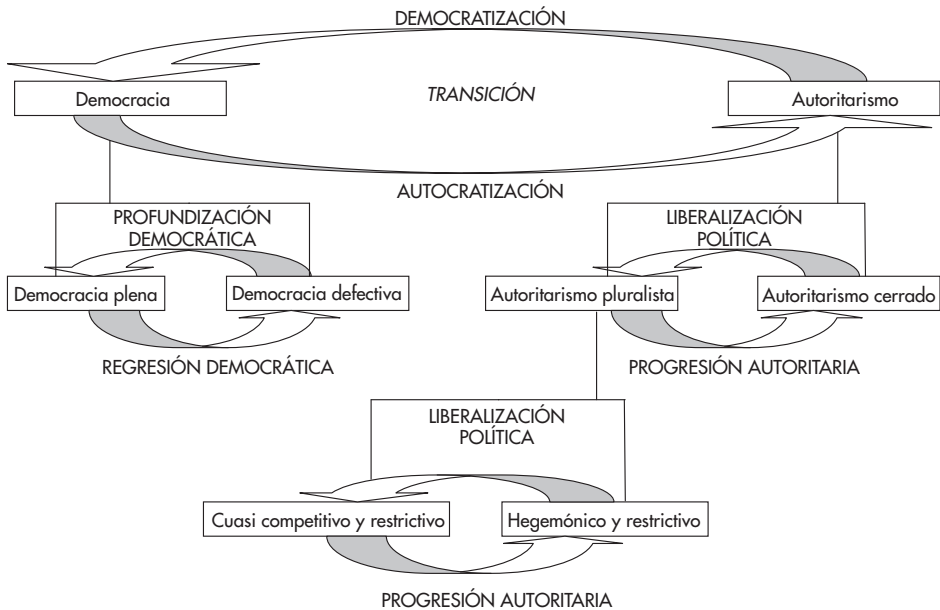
DEMOCRATIZACIÓN

Democracia

TRANSICIÓN

Autoritarismo

AUTOCRATIZACIÓN

PROFUNDIZACIÓN DEMOCRÁTICA

Democracia plena

Democracia defectiva

REGRESIÓN DEMOCRÁTICA

LIBERALIZACIÓN POLÍTICA

Autoritarismo pluralista

Autoritarismo cerrado

PROGRESIÓN AUTORITARIA

LIBERALIZACIÓN POLÍTICA

Cuasi competitivo y restrictivo

Hegemónico y restrictivo

PROGRESIÓN AUTORITARIA